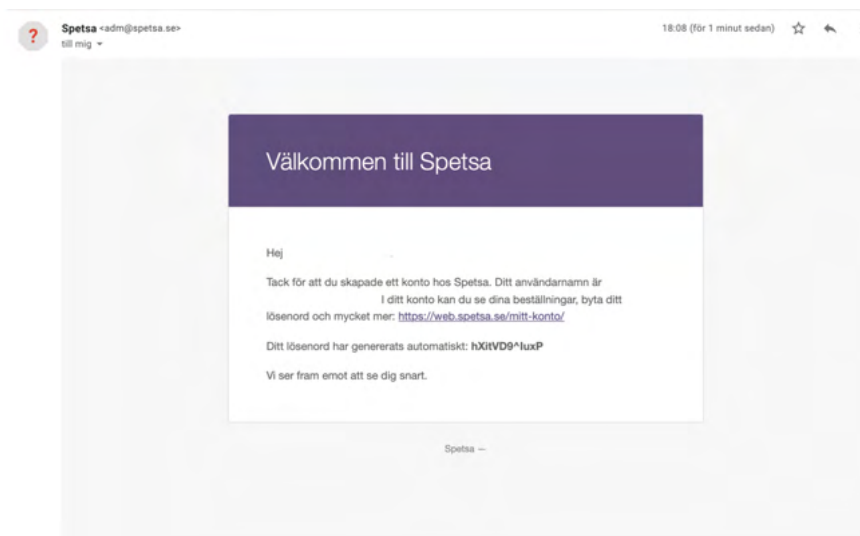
Spetsa <adm@spetsa.se>
till mig

18:08 (för 1 minut sedan)

Välkommen till Spetsa

Hej

Tack för att du skapade ett konto hos Spetsa. Ditt användarnamn är I ditt konto kan du se dina beställningar, byta ditt lösenord och mycket mer: https://web.spetsa.se/mitt-konto/

Ditt lösenord har genererats automatiskt: **hXitVD9^luxP**

Vi ser fram emot att se dig snart.

Spetsa –